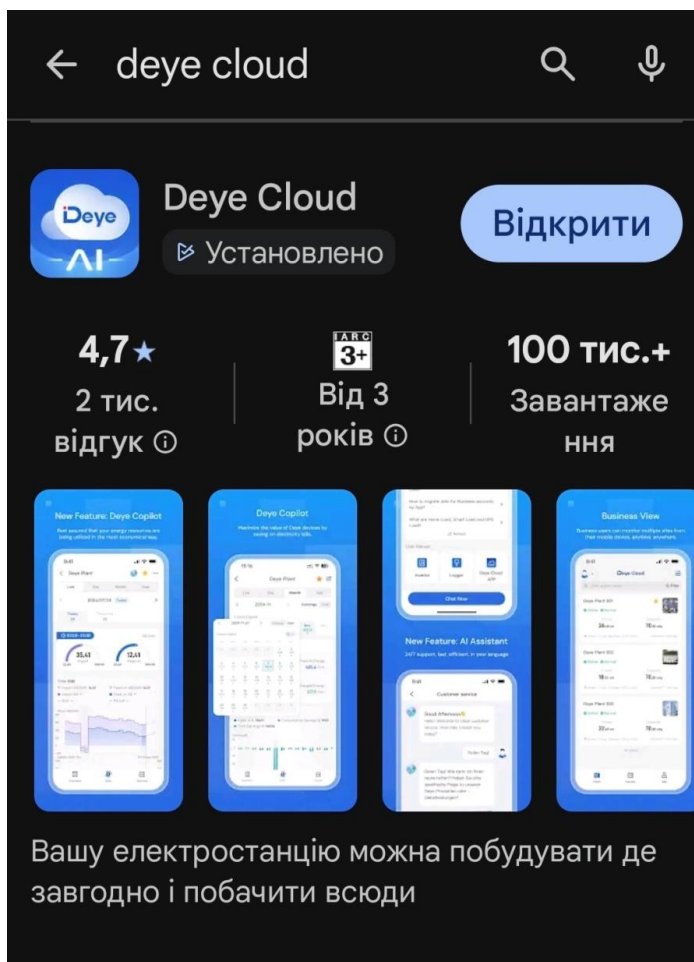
deye cloud

Deye AI

Deye Cloud

Установлено

Відкрити

4,7★
2 тис. відгук ⓘ

IARC 3+
Від 3 років ⓘ

100 тис.+
Завантаження

New Feature: Deye Copilot

Deye Copilot

New Feature: AI Assistant

Customer service

Business View

Вашу електростанцію можна побудувати де завгодно і побачити всюди